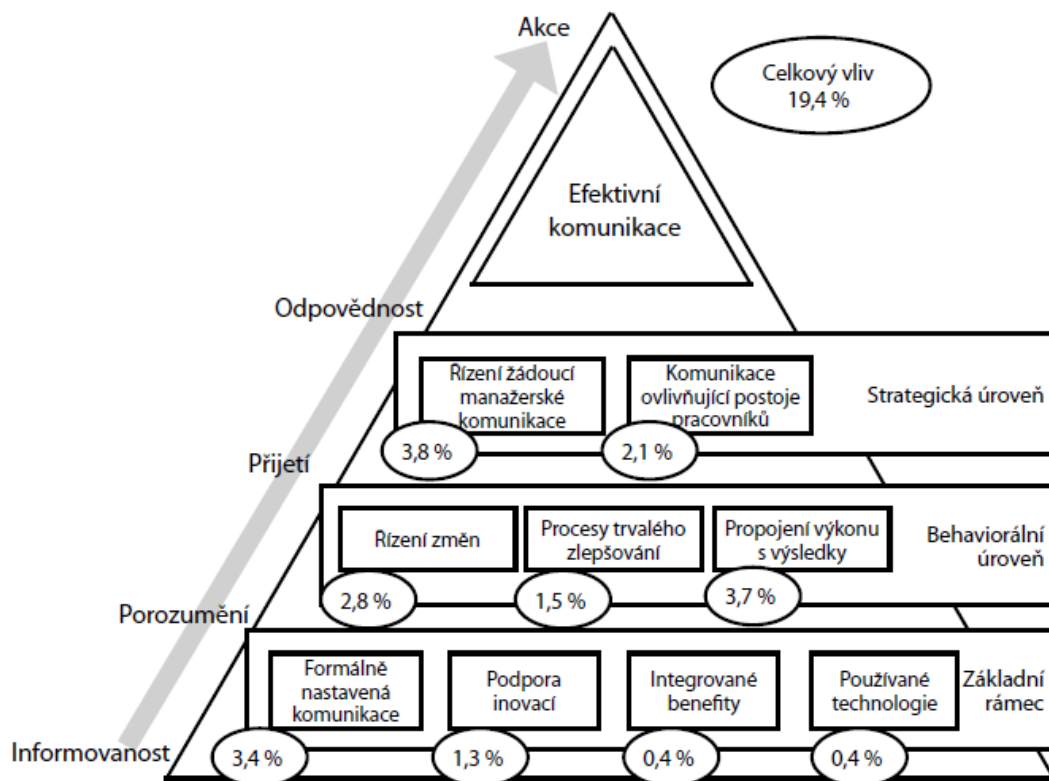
Akce

Celkový vliv 19,4 %

Efektivní komunikace

Odpovědnost

Řízení žádoucí manažerské komunikace

Komunikace ovlivňující postoje pracovníků

Strategická úroveň

3,8 %

2,1 %

Přijetí

Řízení změn

Procesy trvalého zlepšování

Propojení výkonu s výsledky

Behaviorální úroveň

2,8 %

1,5 %

3,7 %

Porozumění

Formálně nastavená komunikace

Podpora inovací

Integrované benefity

Používané technologie

Základní rámec

Informovanost

3,4 %

1,3 %

0,4 %

0,4 %